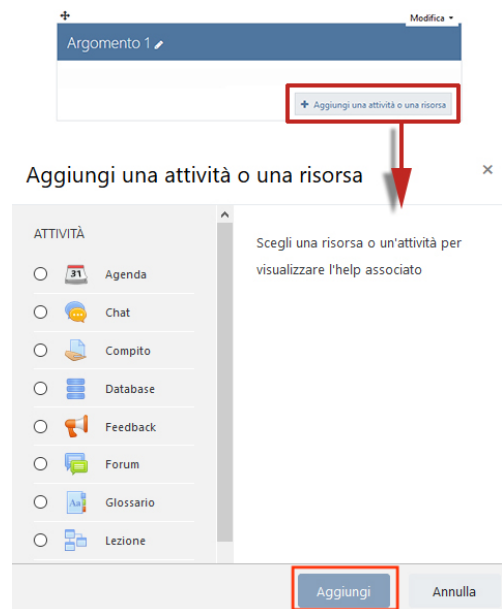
Modifica

Argomento 1

+ Aggiungi una attività o una risorsa

Aggiungi una attività o una risorsa

×

ATTIVITÀ

31 Agenda

Chat

Compito

Database

Feedback

Forum

Aa Glossario

Lezione

Scegli una risorsa o un'attività per visualizzare l'help associato

Aggiungi

Annulla